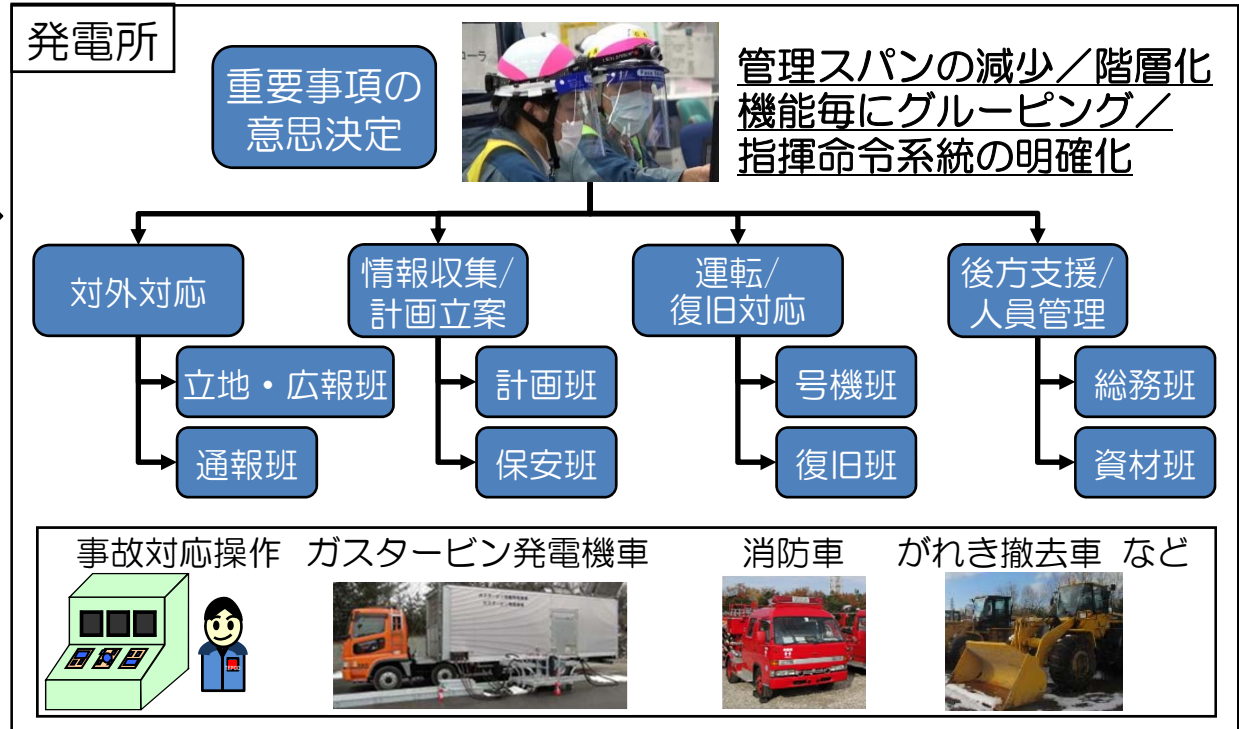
発電所

重要事項の意思決定

管理スパンの減少／階層化
機能毎にグルーピング／
指揮命令系統の明確化

対外対応
立地・広報班
通報班

情報収集/計画立案
計画班
保安班

運転/復旧対応
号機班
復旧班

後方支援/人員管理
総務班
資材班

事故対応操作　ガスタービン発電機車　消防車　がれき撤去車　など